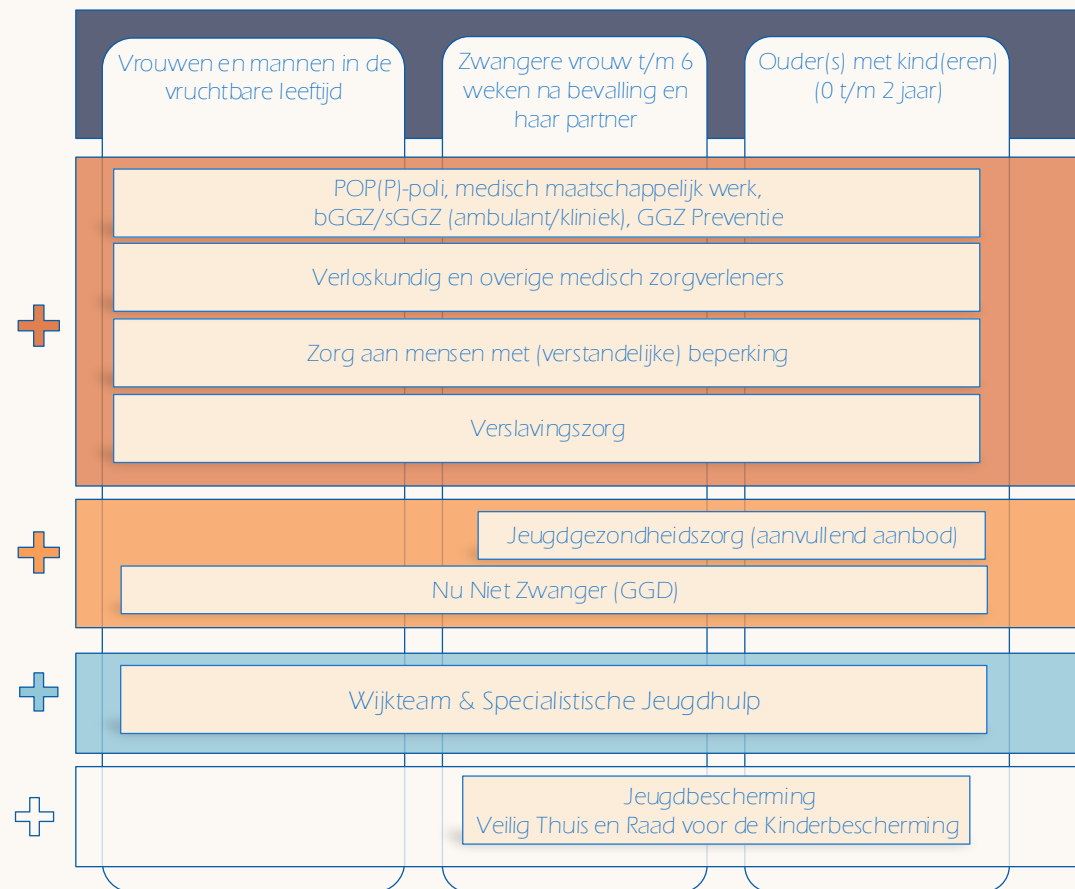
Vrouwen en mannen in de vruchtbare leeftijd

Zwangere vrouw t/m 6 weken na bevalling en haar partner

Ouder(s) met kind(eren) (0 t/m 2 jaar)

POP(P)-poli, medisch maatschappelijk werk, bGGZ/sGGZ (ambulant/kliniek), GGZ Preventie

Verloskundig en overige medisch zorgverleners

Zorg aan mensen met (verstandelijke) beperking

Verslavingszorg

Jeugdgezondheidszorg (aanvullend aanbod)

Nu Niet Zwanger (GGD)

Wijkteam & Specialistische Jeugdhulp

Jeugdbescherming
Veilig Thuis en Raad voor de Kinderbescherming